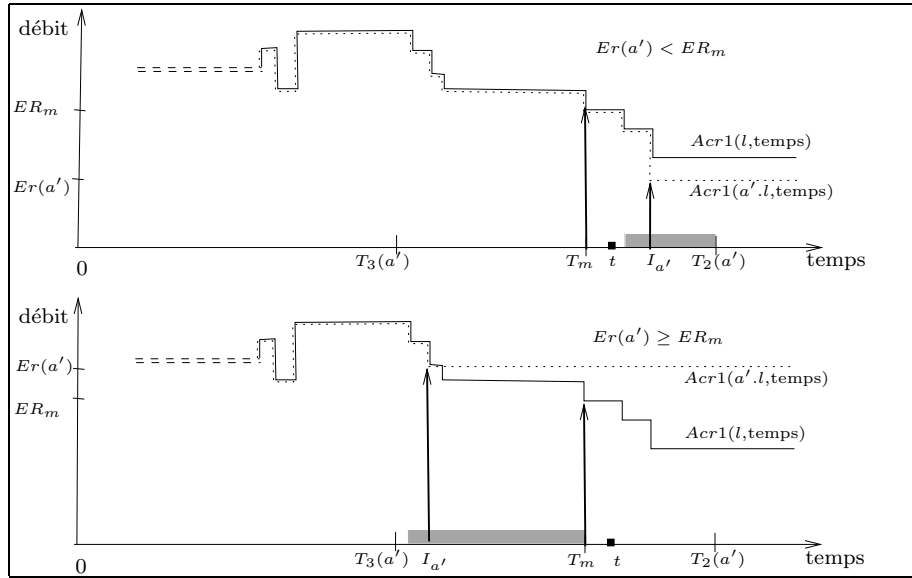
débit

$Er(a') < ER_m$

$ER_m$

$Acr1(l,\text{temps})$

$Er(a')$

$Acr1(a'.l,\text{temps})$

0

$T_3(a')$

$T_m$ $t$ $I_{a'}$ $T_2(a')$

temps

débit

$Er(a') \geq ER_m$

$Er(a')$

$Acr1(a'.l,\text{temps})$

$ER_m$

$Acr1(l,\text{temps})$

0

$T_3(a')$ $I_{a'}$

$T_m$ $t$ $T_2(a')$

temps